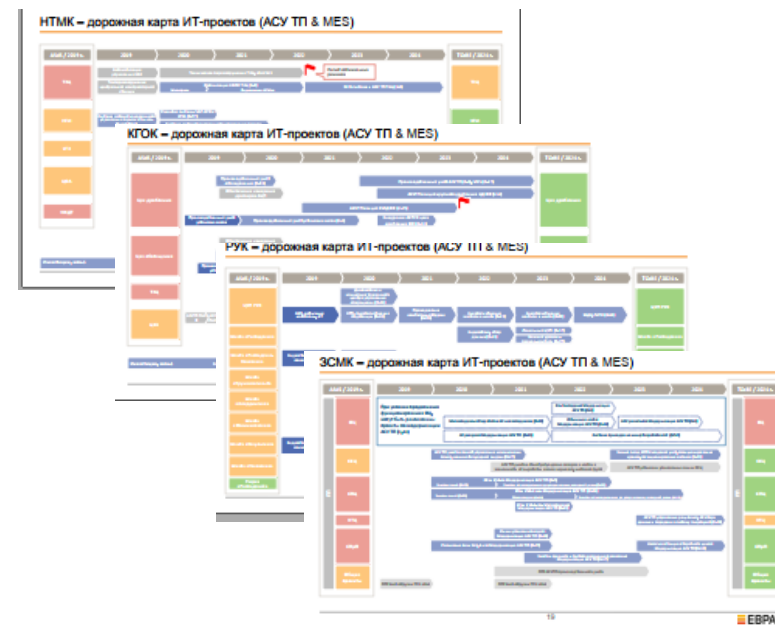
НТМК – дорожная карта ИТ-проектов (АСУ ТП & MES)

2019 2020 2021 2022 2023 2024

КГОК – дорожная карта ИТ-проектов (АСУ ТП & MES)

2019 2020 2021 2022 2023 2024

РУК – дорожная карта ИТ-проектов (АСУ ТП & MES)

2019 2020 2021 2022 2023 2024

ЗСМК – дорожная карта ИТ-проектов (АСУ ТП & MES)

2019 2020 2021 2022 2023 2024

19

ЕВРА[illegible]